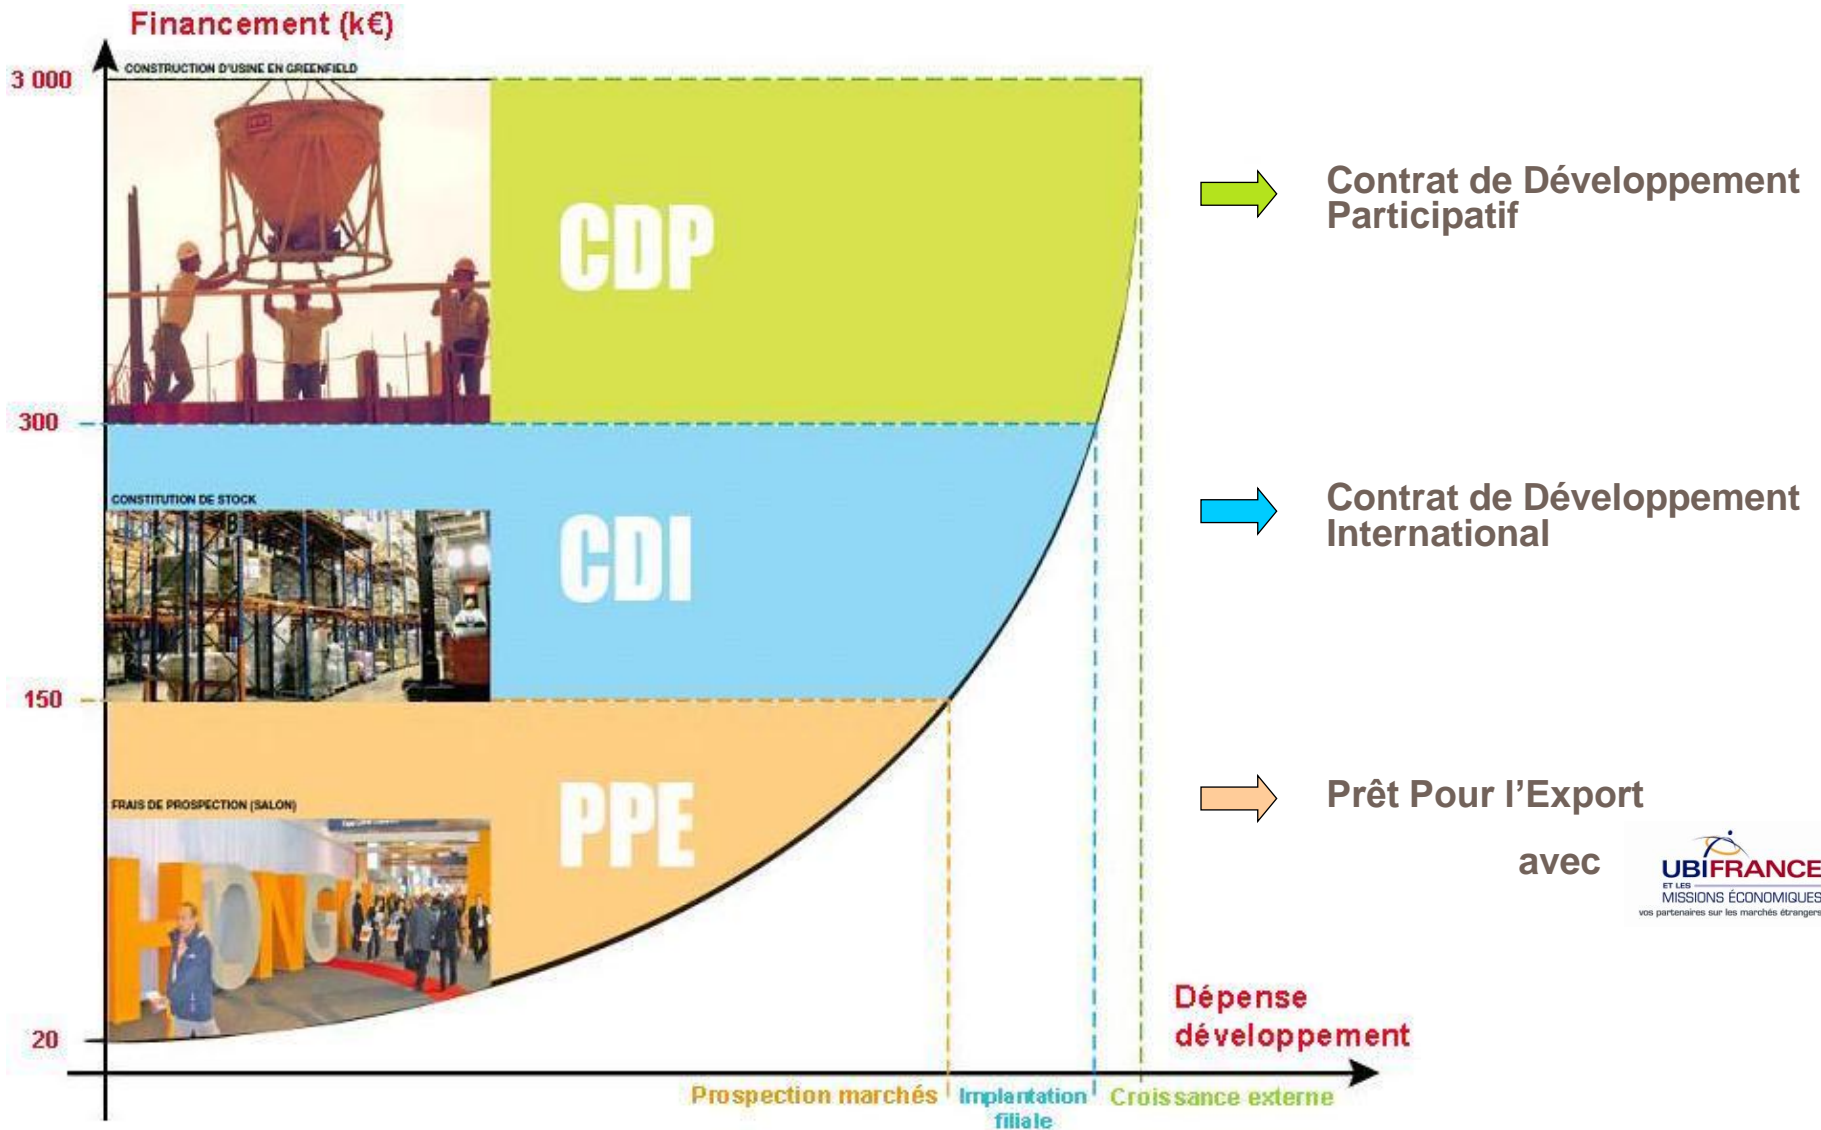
Financement (k€)

3 000

CONSTRUCTION D'USINE EN GREENFIELD

CDP

300

CONSTITUTION DE STOCK

CDI

150

FRAIS DE PROSPECTION (SALON)

PPE

20

Contrat de Développement Participatif

Contrat de Développement International

Prêt Pour l'Export

avec

UBIFRANCE
ET LES
MISSIONS ÉCONOMIQUES
vos partenaires sur les marchés étrangers

Dépense développement

Prospection marchés

Implantation filiale

Croissance externe